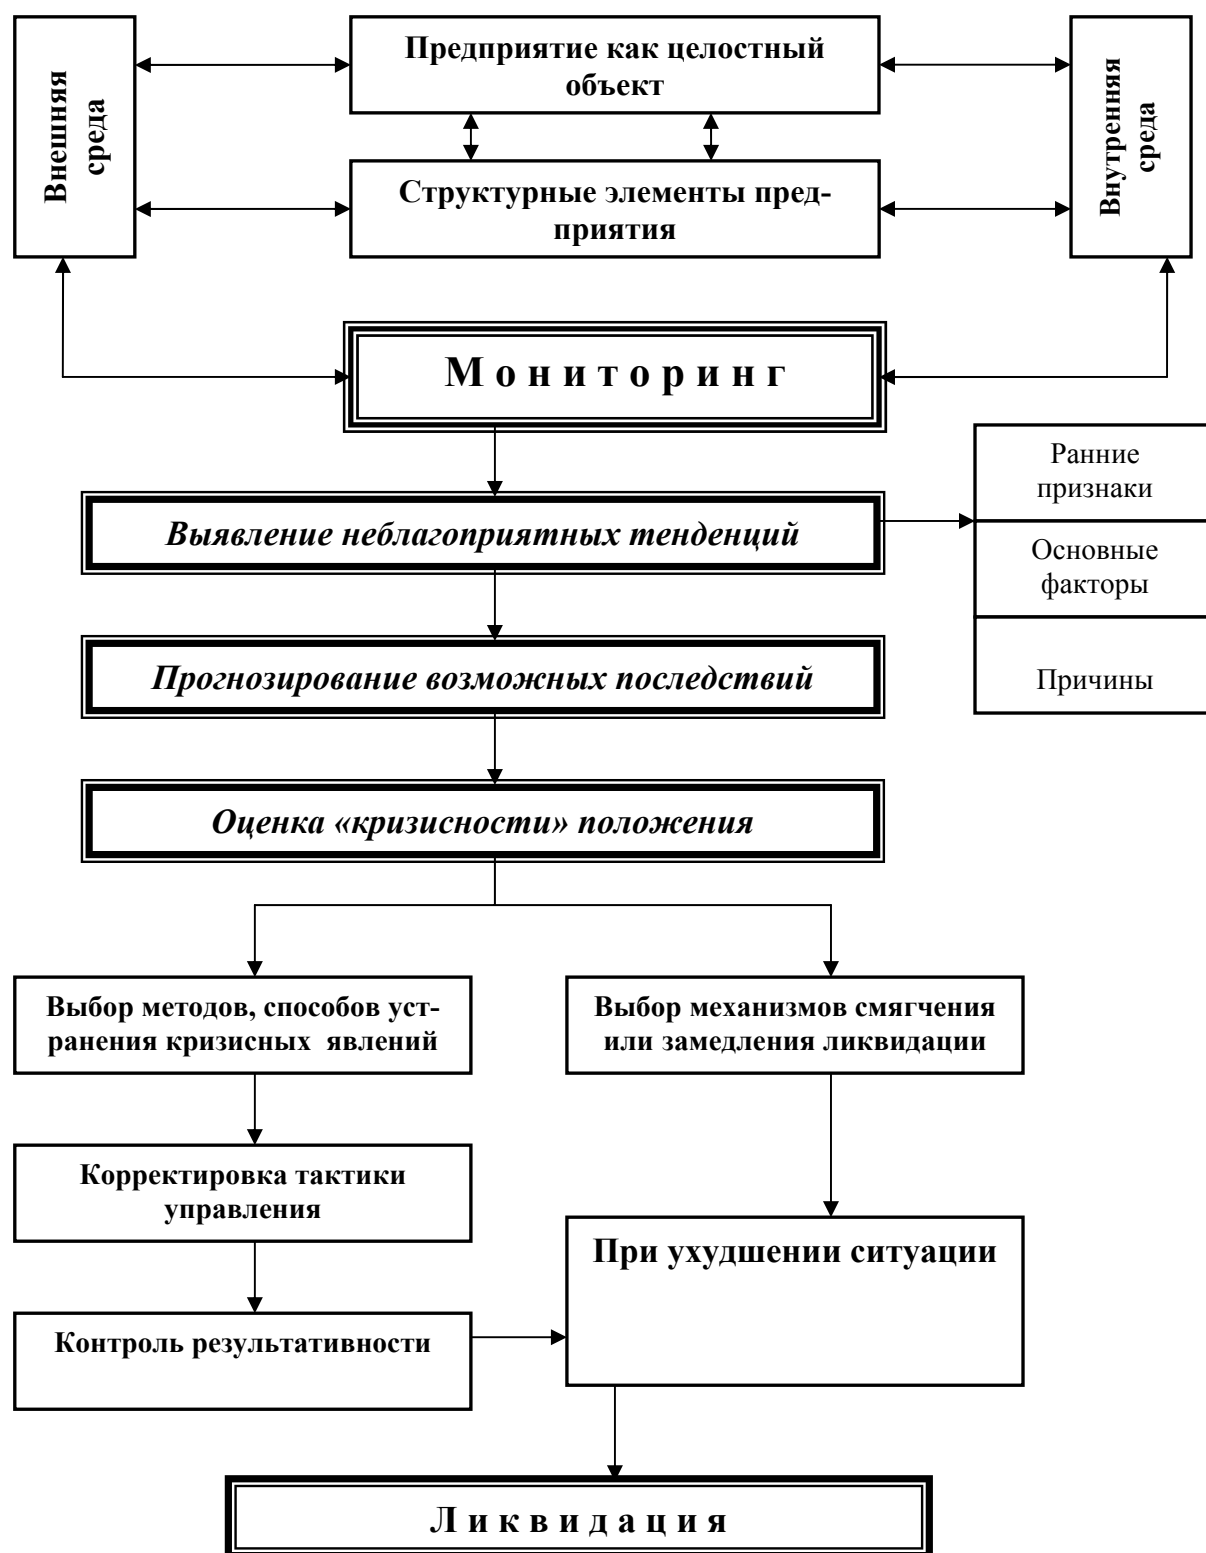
Внешняя среда

Предприятие как целостный объект

Структурные элементы предприятия

Внутреняя среда

М о н и т о р и н г

Выявление неблагоприятных тенденций

Ранние признаки

Основные факторы

Причины

Прогнозирование возможных последствий

Оценка «кризисности» положения

Выбор методов, способов устранения кризисных явлений

Выбор механизмов смягчения или замедления ликвидации

Корректировка тактики управления

При ухудшении ситуации

Контроль результативности

Л и к в и д а ц и я